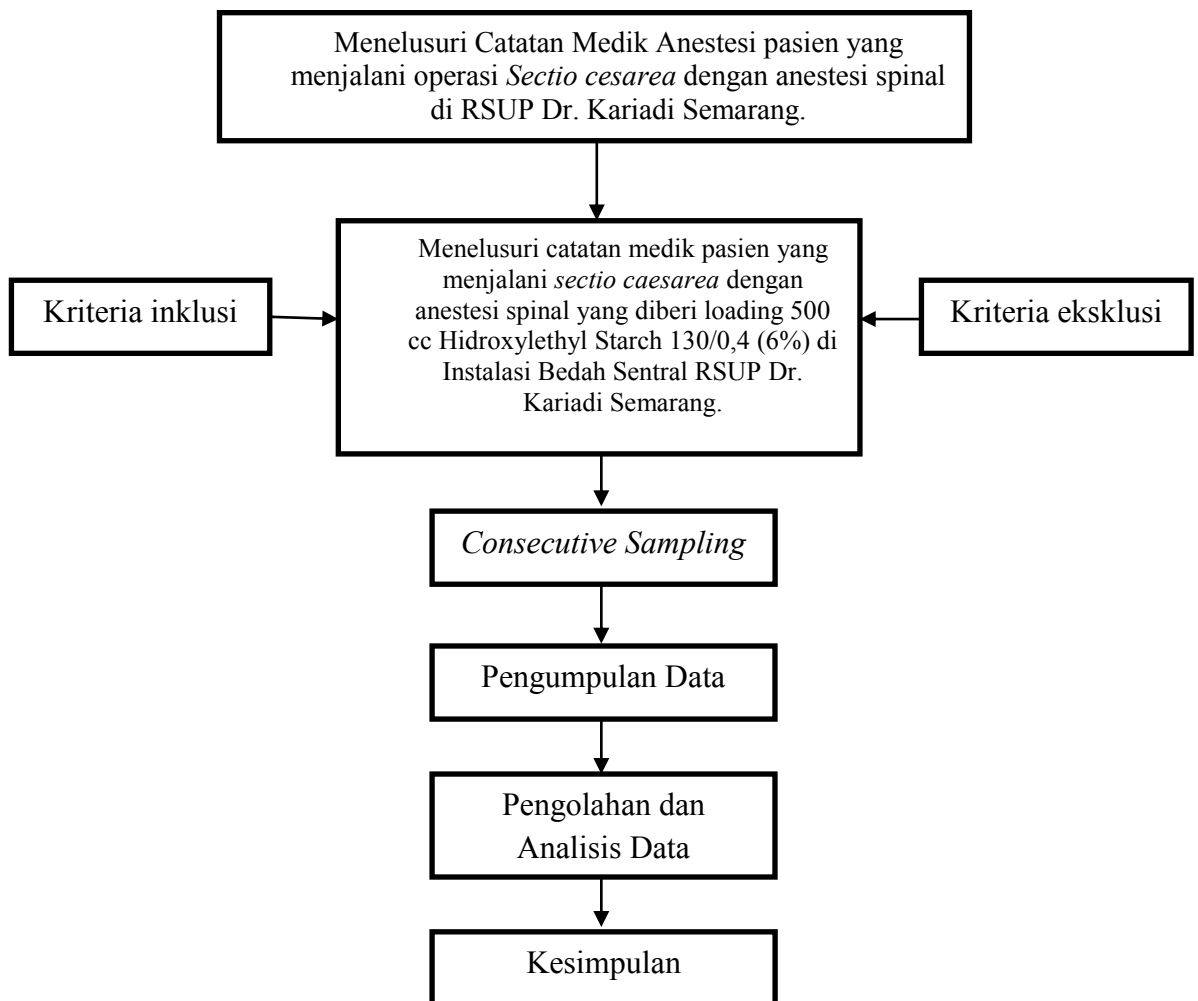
Menelusuri Catatan Medik Anestesi pasien yang menjalani operasi Sectio cesarea dengan anestesi spinal di RSUP Dr. Kariadi Semarang.

Kriteria inklusi

Menelusuri catatan medik pasien yang menjalani sectio caesarea dengan anestesi spinal yang diberi loading 500 cc Hidroxylethyl Starch 130/0,4 (6%) di Instalasi Bedah Sentral RSUP Dr. Kariadi Semarang.

Kriteria eksklusi

Consecutive Sampling

Pengumpulan Data

Pengolahan dan Analisis Data

Kesimpulan